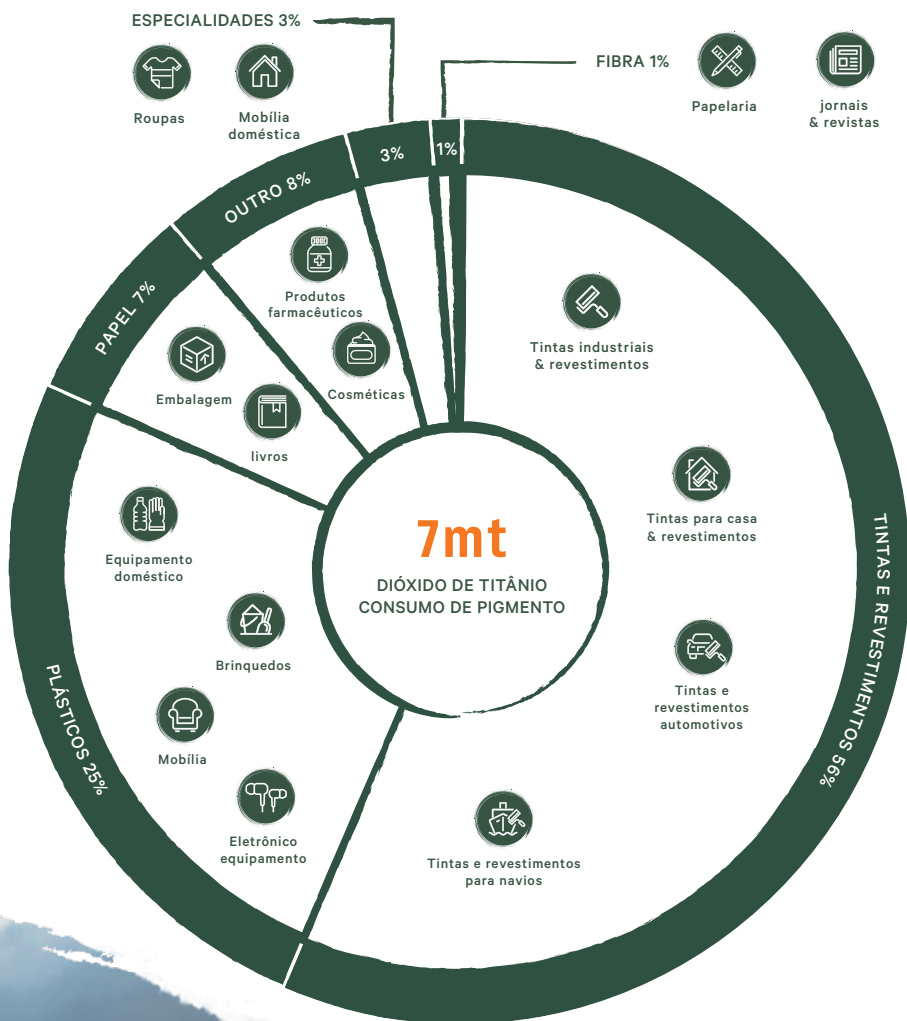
ESPECIALIDADES 3%

Roupas

Mobília doméstica

FIBRA 1%

Papelaria

jornais & revistas

3%

1%

OUTRO 8%

PAPEL 7%

Produtos farmacêuticos

Embalagem

Cosméticas

livros

Tintas industriais & revestimentos

Tintas para casa & revestimentos

7mt

DIÓXIDO DE TITÂNIO CONSUMO DE PIGMENTO

Equipamento doméstico

Brinquedos

Tintas e revestimentos automotivos

PLÁSTICOS 25%

Mobília

Eletrônico equipamento

Tintas e revestimentos para navios

TINTAS E REVESTIMENTOS 56%